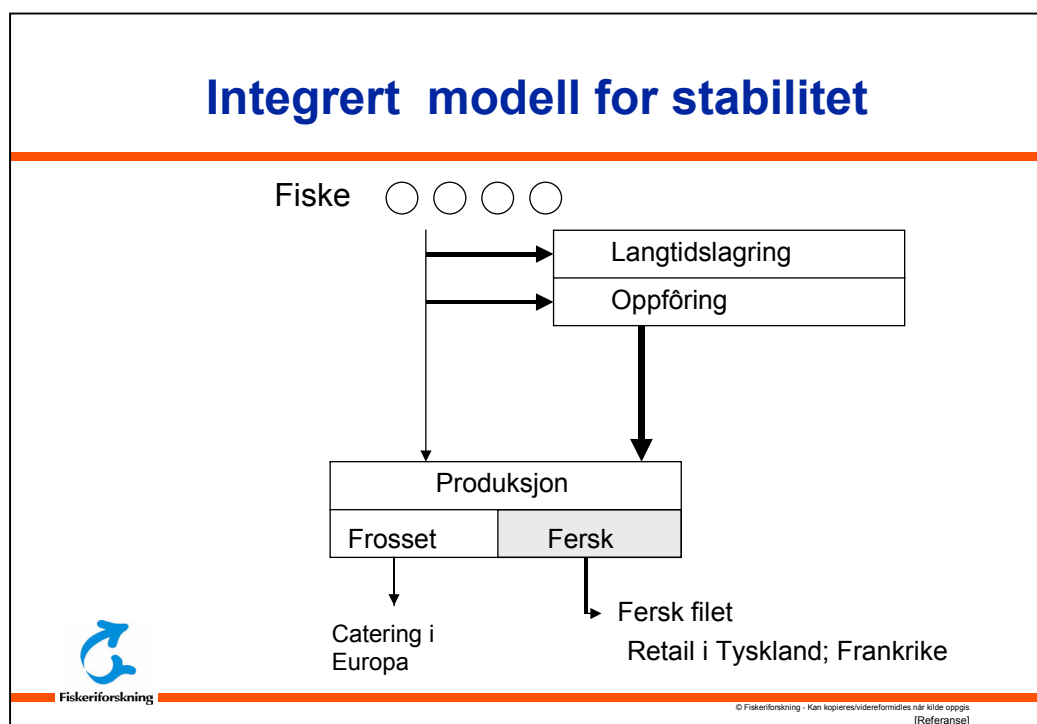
Integrert modell for stabilitet

Fiske

Langtidslagring

Oppfôring

Produksjon

Frosset

Fersk

Catering i Europa

Fersk filet

Retail i Tyskland; Frankrike

Fiskeriforskning

© Fiskeriforskning - Kan kopieres/videreformidles når kilde oppgis
[Referanse]